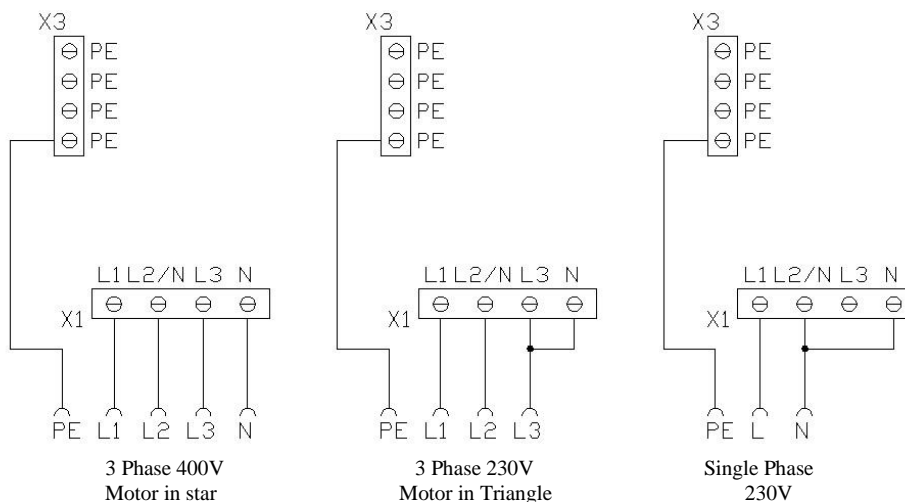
X3
PE
PE
PE
PE

L1 L2/N L3 N
X1

PE L1 L2 L3 N

3 Phase 400V
Motor in star

X3
PE
PE
PE
PE

L1 L2/N L3 N
X1

PE L1 L2 L3

3 Phase 230V
Motor in Triangle

X3
PE
PE
PE
PE

L1 L2/N L3 N
X1

PE L N

Single Phase
230V